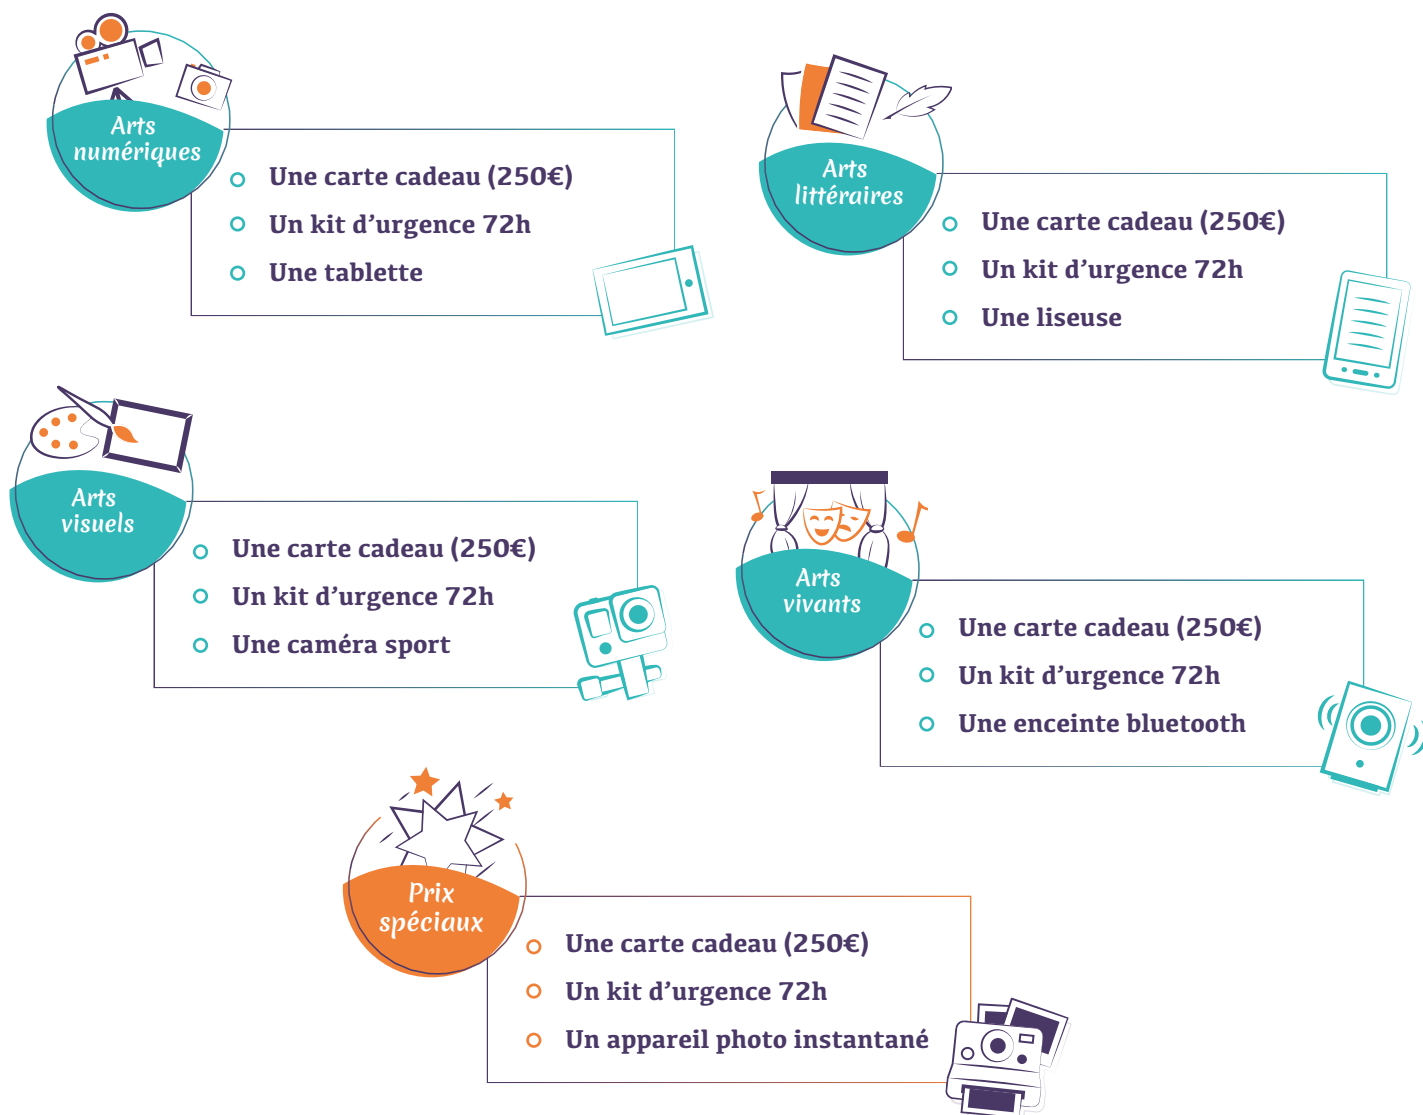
Arts numériques

Une carte cadeau (250€)
Un kit d'urgence 72h
Une tablette

Arts littéraires

Une carte cadeau (250€)
Un kit d'urgence 72h
Une liseuse

Arts visuels

Une carte cadeau (250€)
Un kit d'urgence 72h
Une caméra sport

Arts vivants

Une carte cadeau (250€)
Un kit d'urgence 72h
Une enceinte bluetooth

Prix spéciaux

Une carte cadeau (250€)
Un kit d'urgence 72h
Un appareil photo instantané